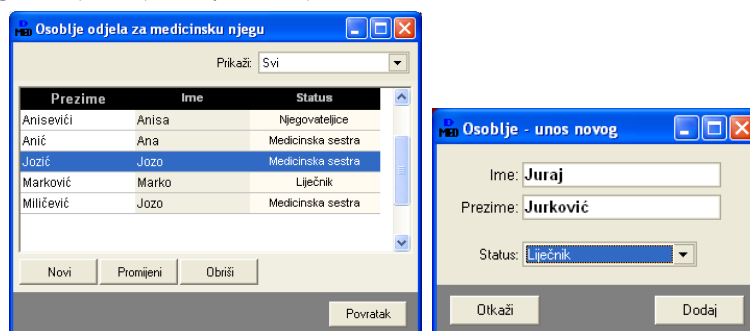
Osoblje odjela za medicinsku njegu

Prikaži: Svi

| Prezime | Ime | Status |
|---|---|---|
| Anisevići | Anisa | Njegovateljice |
| Anić | Ana | Medicinska sestra |
| Jozić | Jozo | Medicinska sestra |
| Marković | Marko | Liječnik |
| Miličević | Jozo | Medicinska sestra |

Novi Promijeni Obriši

Povratak

Osoblje - unos novog

Ime: Juraj

Prezime: Jurković

Status: Liječnik

Otkaži Dodaj